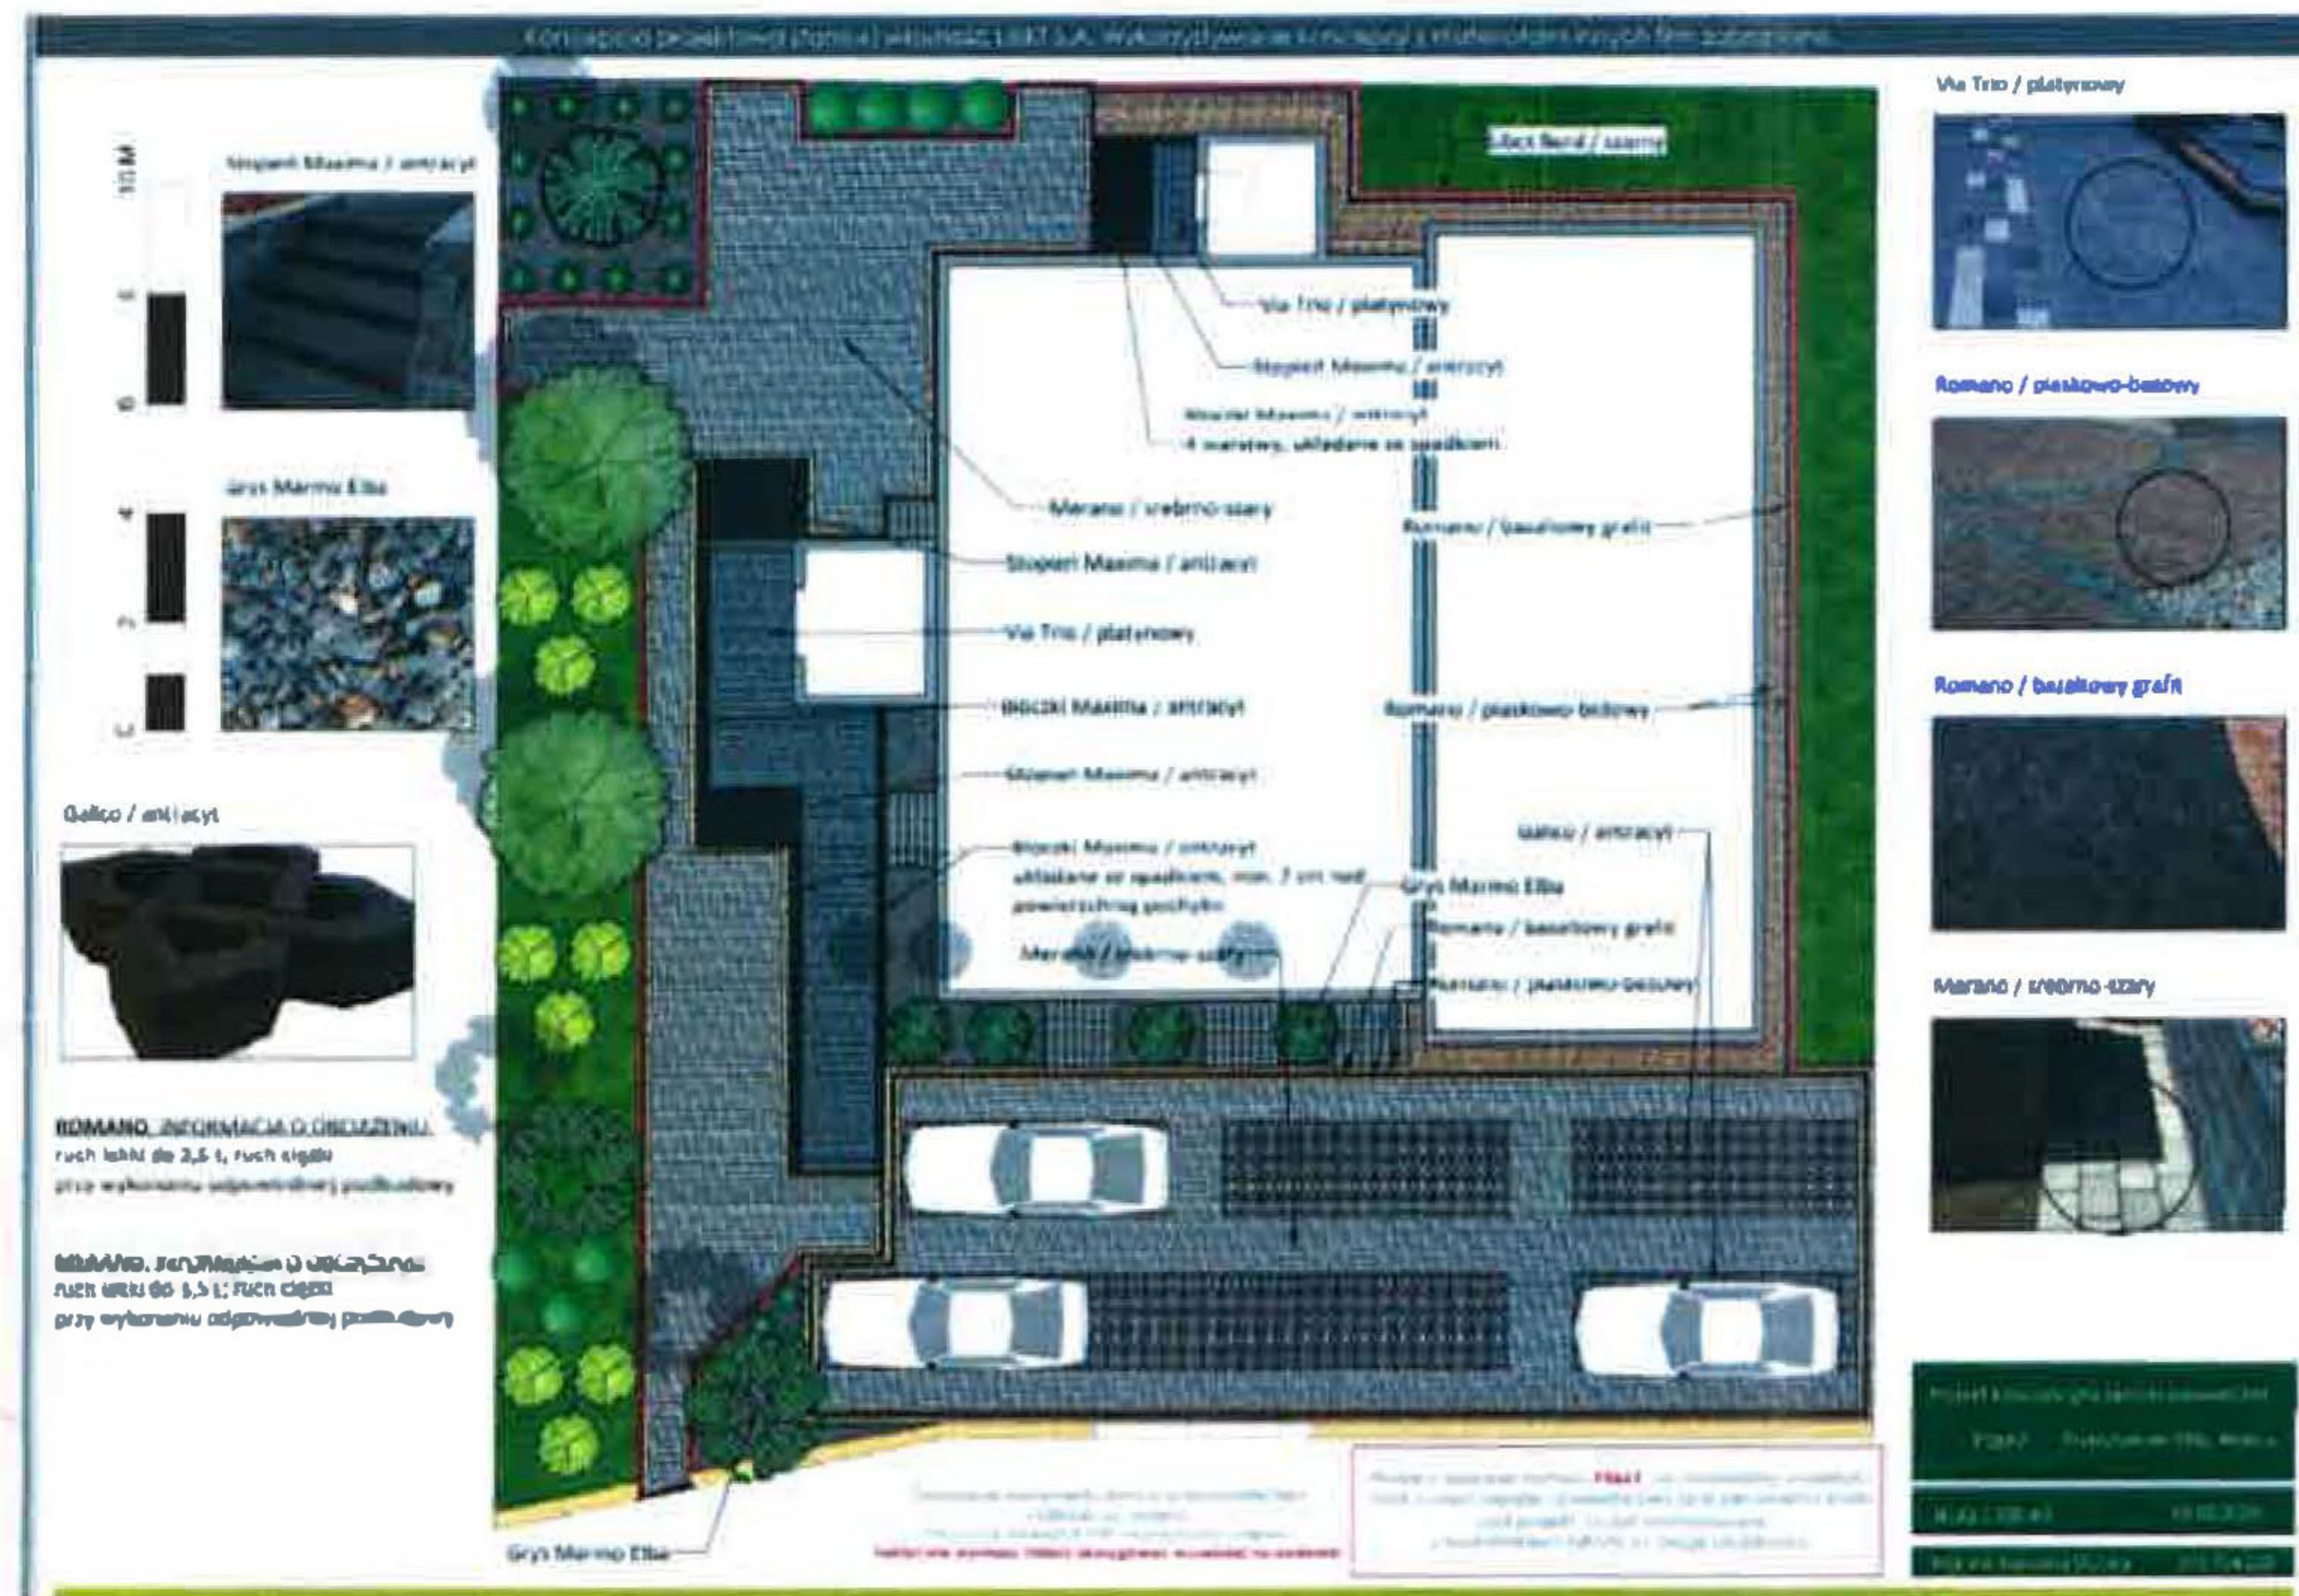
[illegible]

Stopień Maxima / antracyt

Grys Marmo Elba

Galico / antracyt

ROMANO, INFORMACJA O OBCIĄŻENIU:
ruch lekki do 3,5 t, ruch ciężki
przy wykonaniu odpowiedniej podbudowy

ROMANO, INFORMACJA O OBCIĄŻENIU:
ruch lekki do 3,5 t, ruch ciężki
przy wykonaniu odpowiedniej podbudowy

Via Trio / platynowy

Romano / piaskowo-beżowy

Romano / bazaltowy grafit

Marano / srebrno-szary

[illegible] / szary

Via Trio / platynowy

Stopień Maxima / antracyt

Murek Maxima / antracyt
4 warstwy, układane ze spadkiem

Marano / srebrno-szary

Romano / bazaltowy grafit

Stopień Maxima / antracyt

Via Trio / platynowy

Bloczki Maxima / antracyt

Romano / piaskowo-beżowy

Stopień Maxima / antracyt

Galico / antracyt

Bloczki Maxima / antracyt
układane ze spadkiem, min. 2 cm nad powierzchnią pochyłki

Grys Marmo Elba

Romano / bazaltowy grafit

Marano / srebrno-szary

Romano / piaskowo-beżowy

Grys Marmo Elba

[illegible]

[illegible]